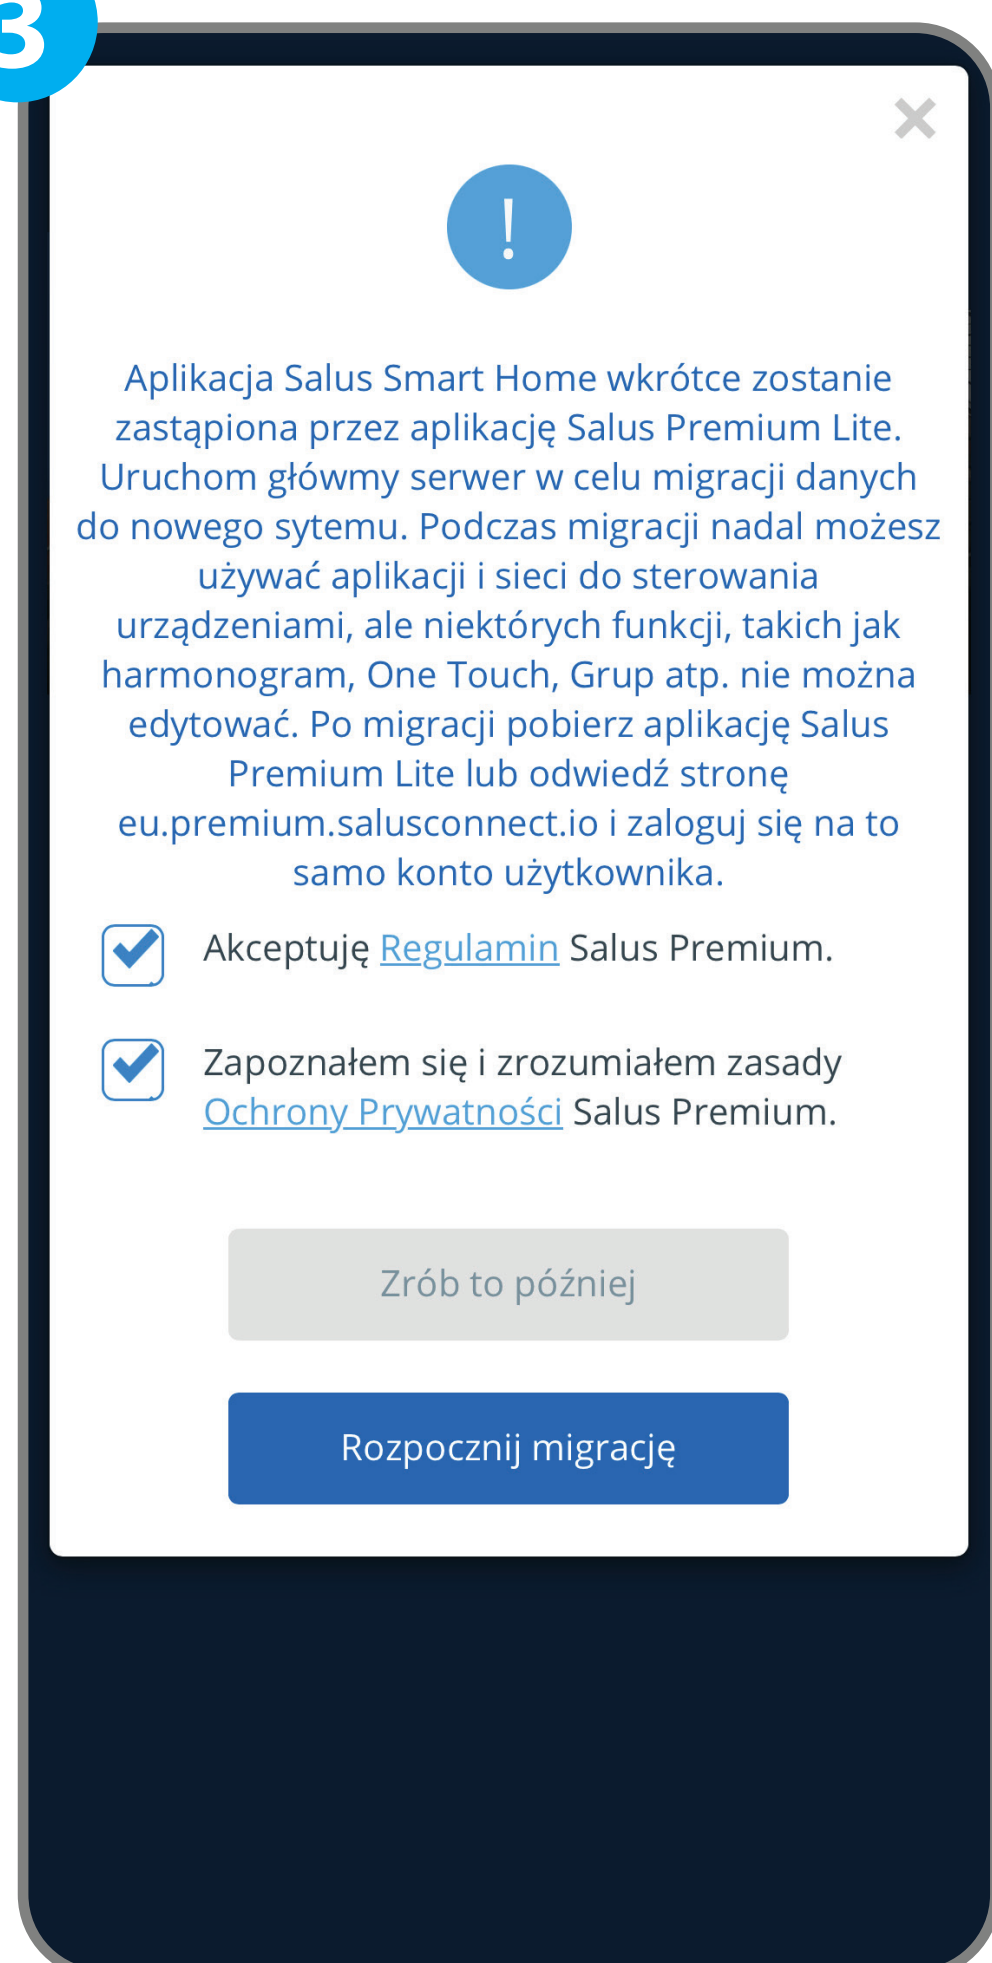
3

×

!

Aplikacja Salus Smart Home wkrótce zostanie zastąpiona przez aplikację Salus Premium Lite. Uruchom główmy serwer w celu migracji danych do nowego sytemu. Podczas migracji nadal możesz używać aplikacji i sieci do sterowania urządzeniami, ale niektórych funkcji, takich jak harmonogram, One Touch, Grup atp. nie można edytować. Po migracji pobierz aplikację Salus Premium Lite lub odwiedź stronę eu.premium.salusconnect.io i zaloguj się na to samo konto użytkownika.

Akceptuję Regulamin Salus Premium.

Zapoznałem się i zrozumiałem zasady Ochrony Prywatności Salus Premium.

Zrób to później

Rozpocznij migrację